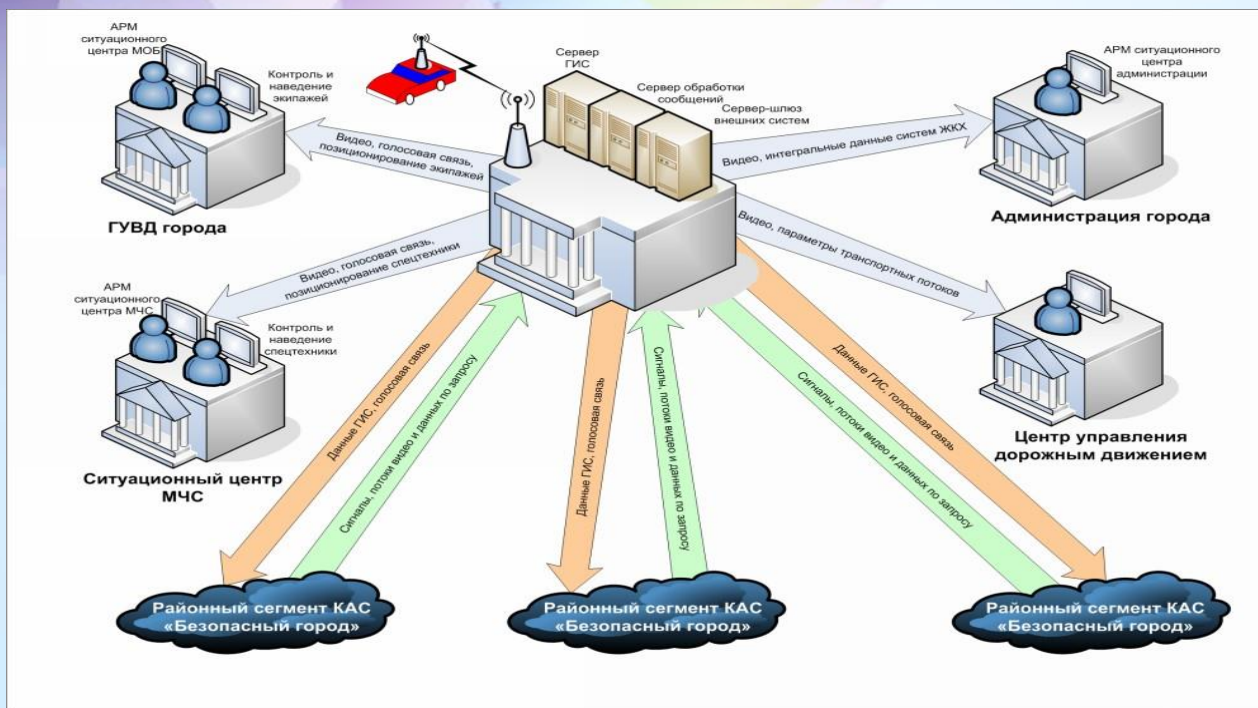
АРМ ситуационного центра МОБ

Контроль и наведение экипажей

Сервер ГИС

Сервер обработки сообщений

Сервер-шлюз внешних систем

АРМ ситуационного центра администрации

Видео, голосовая связь, позиционирование экипажей

Видео, интегральные данные систем ЖКХ

ГУВД города

Администрация города

Видео, параметры транспортных потоков

Видео, голосовая связь, позиционирование спецтехники

АРМ ситуационного центра МЧС

Контроль и наведение спецтехники

Данные ГИС, голосовая связь

Сигналы, потоки видео и данных по запросу

Данные ГИС, голосовая связь

Сигналы, потоки видео и данных по запросу

Данные ГИС, голосовая связь

Сигналы, потоки видео и данных по запросу

Центр управления дорожным движением

Ситуационный центр МЧС

Районный сегмент КАС «Безопасный город»

Районный сегмент КАС «Безопасный город»

Районный сегмент КАС «Безопасный город»